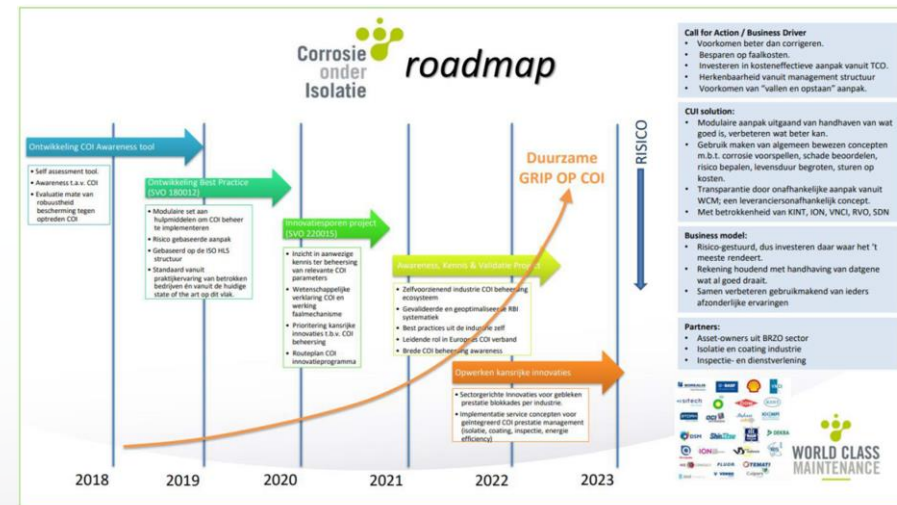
Corrosie onder Isolatie roadmap

Ontwikkeling COI Awareness tool
- Self assessment tool.
- Awareness t.a.v. COI
- Evaluatie mate van robuustheid bescherming tegen optreden COI

Ontwikkeling Best Practice (SVO 180012)
- Modulaire set aan hulpmiddelen om COI beheer te implementeren
- Risico gebaseerde aanpak
- Gebaseerd op de ISO HLS structuur
- Standaard vanuit praktijkervaring van betrokken bedrijven én vanuit de huidige state of the art op dit vlak.

Innovatiesporen project (SVO 220015)
- Inzicht in aanwezige kennis ter beheersing van relevante COI parameters
- Wetenschappelijke verklaring COI en werking faalmechanisme
- Prioritering kansrijke innovaties t.b.v. COI beheersing
- Routeplan COI innovatieprogramma

Awareness, Kennis & Validatie Project
- Zelfvoorzienend industrie COI beheersing ecosysteem
- Gevalideerde en geoptimaliseerde RBI systematiek
- Best practices uit de industrie zelf
- Leidende rol in Europees COI verband
- Brede COI beheersing awareness

Opwerken kansrijke innovaties
- Sectorgerichte innovaties voor gebleken prestatie blokkades per industrie.
- Implementatie service concepten voor geïntegreerd COI prestatie management (isolatie, coating, inspectie, energie efficiency)

Duurzame GRIP OP COI

RISICO

2018 2019 2020 2021 2022 2023

Call for Action / Business Driver
- Voorkomen beter dan corrigeren.
- Besparen op faalkosten.
- Investeren in kosteneffectieve aanpak vanuit TCO.
- Herkenbaarheid vanuit management structuur
- Voorkomen van "vallen en opstaan" aanpak.

CUI solution:
- Modulaire aanpak uitgaand van handhaven van wat goed is, verbeteren wat beter kan.
- Gebruik maken van algemeen bewezen concepten m.b.t. corrosie voorspellen, schade beoordelen, risico bepalen, levensduur begroten, sturen op kosten.
- Transparantie door onafhankelijke aanpak vanuit WCM; een leveranciersonafhankelijk concept.
- Met betrokkenheid van KINT, ION, VNCI, RVO, SDN

Business model:
- Risico-gestuurd, dus investeren daar waar het 't meeste rendeert.
- Rekening houdend met handhaving van datgene wat al goed draait.
- Samen verbeteren gebruikmakend van ieders afzonderlijke ervaringen

Partners:
- Asset-owners uit BRZO sector
- Isolatie en coating industrie
- Inspectie- en dienstverlening

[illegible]

WORLD CLASS MAINTENANCE